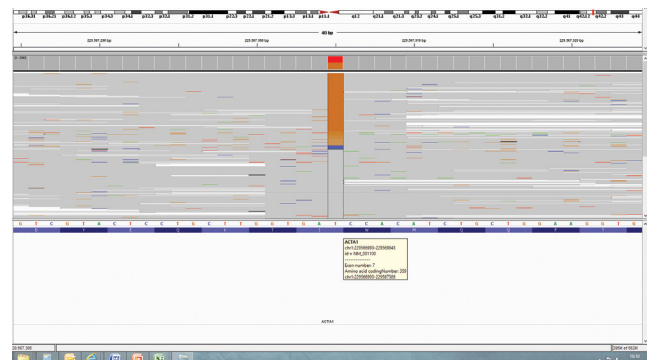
p36.31 p36.13 p36.11 p35.3 p34.2 p34.1 p32.3 p32.1 p31.3 p31.1 p22.3 p22.1 p21.1 p13.3 p13.1 p11.2 q12 q21.1 q21.3 q23.2 q24.2 q25.2 q31.1 q32.1 q32.3 q41 q42.12 q42.2 q43 q44

40 bp

229,567,890 bp 229,567,900 bp 229,567,910 bp 229,567,920 bp

[0 - 290]

G T C G T A C T C C T G C T T G T G A T C C A C A T C T G C T G G A A G G T G

ACTA1
chr1:229568900-229568940
id = NM_001100
--------
Exon number: 7
Amino acid codingNumber: 200
chr1:229568900-229568940

ACTA1

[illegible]